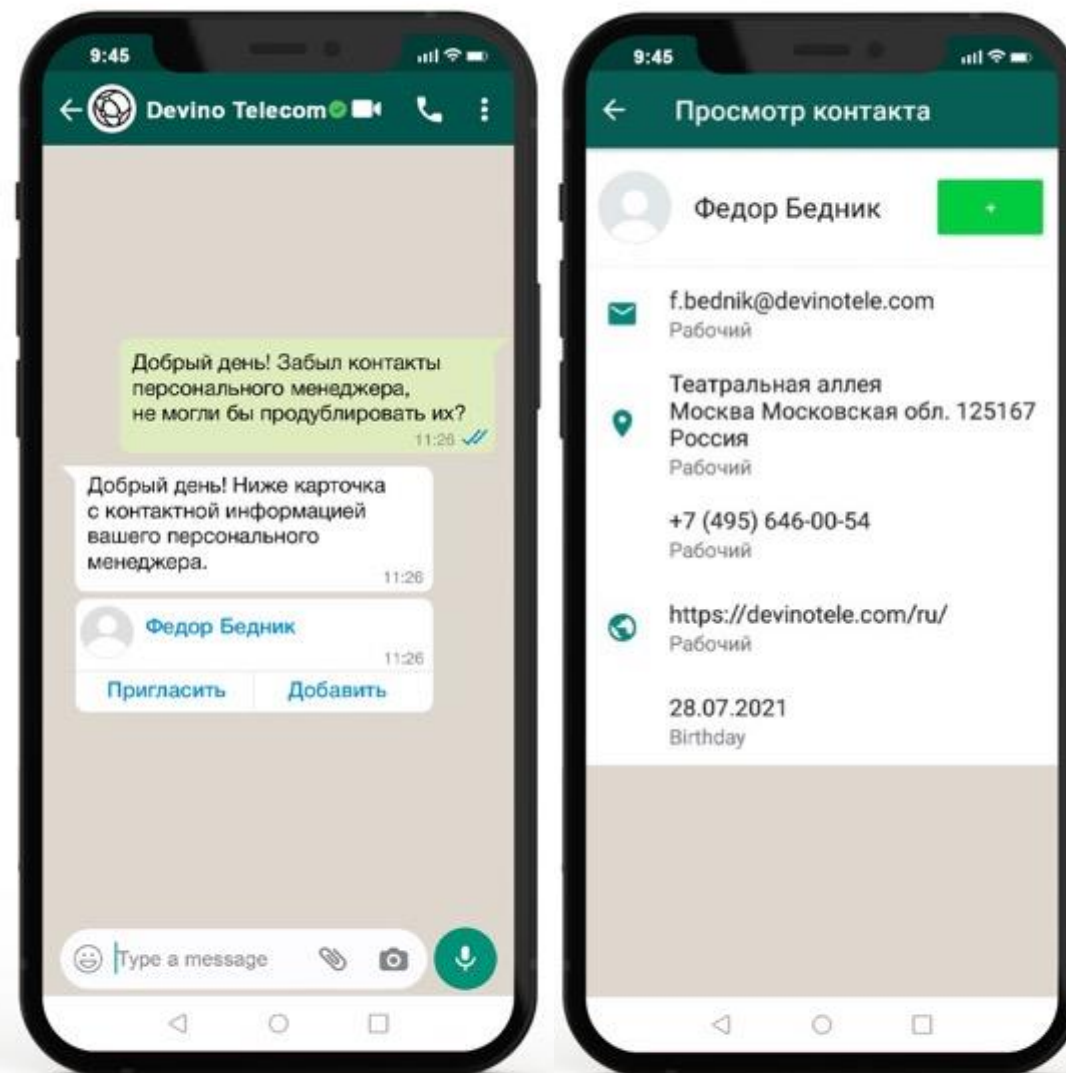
9:45

Devino Telecom

Добрый день! Забыл контакты персонального менеджера, не могли бы продублировать их?
11:26

Добрый день! Ниже карточка с контактной информацией вашего персонального менеджера.
11:26

Федор Бедник
11:26

Пригласить | Добавить

Type a message

9:45

Просмотр контакта

Федор Бедник

+

f.bednik@devinotele.com
Рабочий

Театральная аллея
Москва Московская обл. 125167
Россия
Рабочий

+7 (495) 646-00-54
Рабочий

https://devinotele.com/ru/
Рабочий

28.07.2021
Birthday